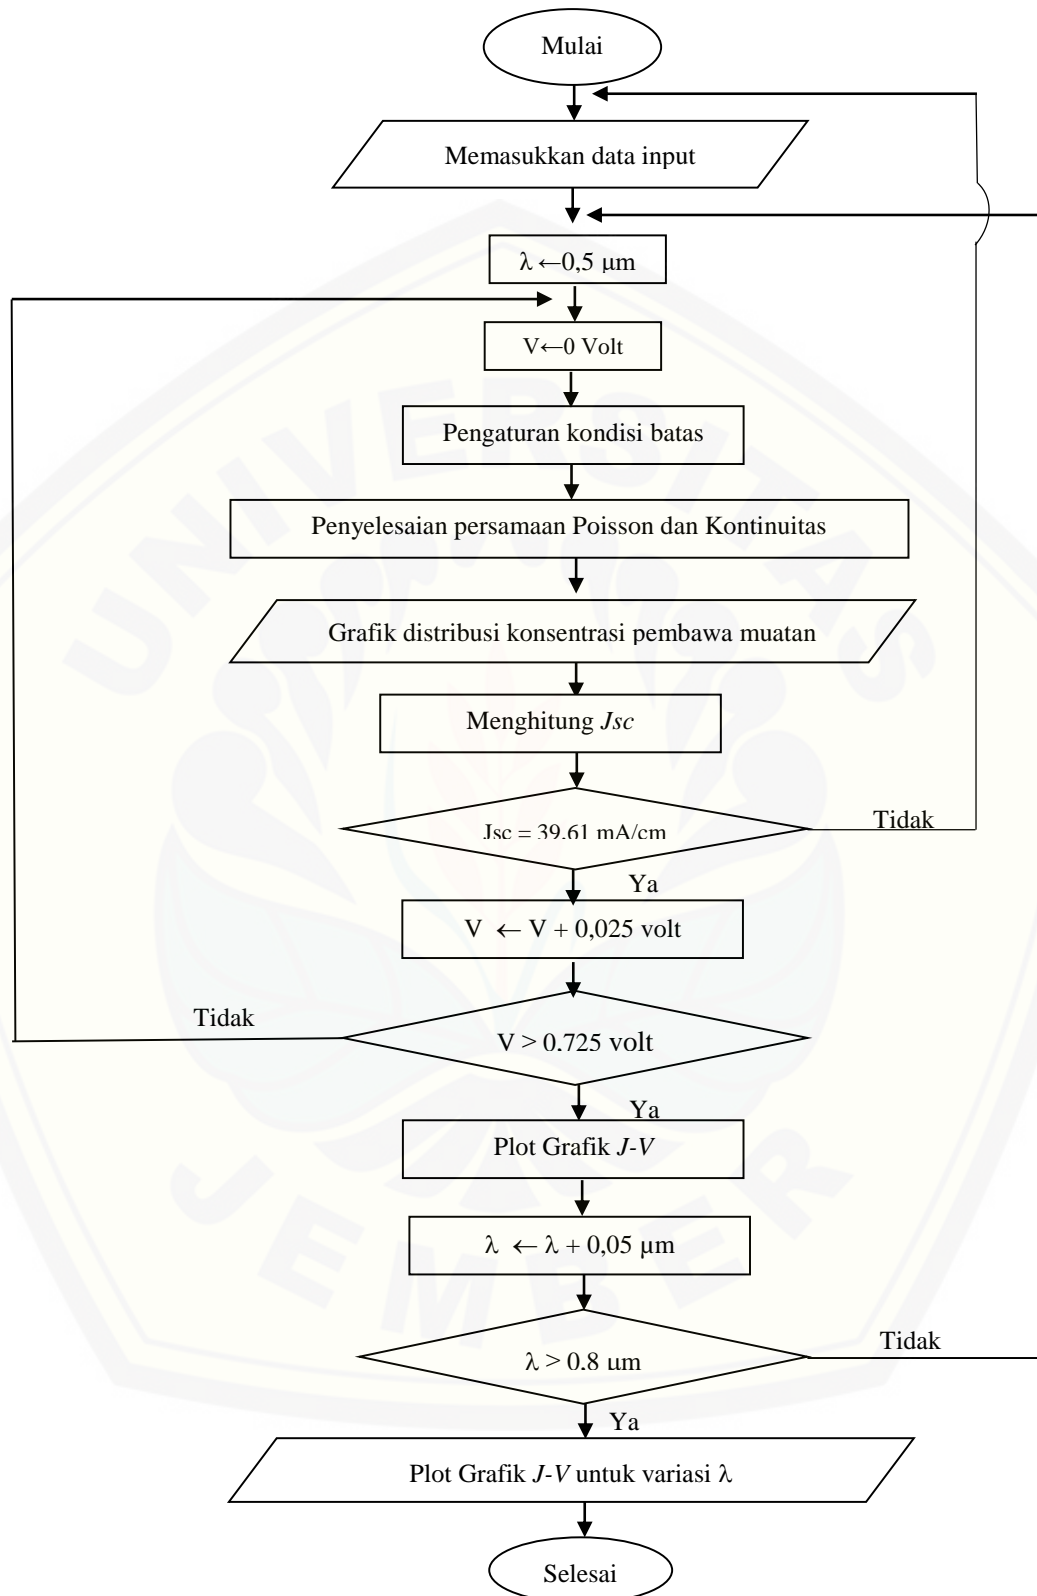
Mulai

Memasukkan data input

$\lambda \leftarrow 0,5$ µm

V← 0 Volt

Pengaturan kondisi batas

Penyelesaian persamaan Poisson dan Kontinuitas

Grafik distribusi konsentrasi pembawa muatan

Menghitung *Jsc*

Jsc = 39,61 mA/cm

Tidak

Ya

V ← V + 0,025 volt

Tidak

V > 0.725 volt

Ya

Plot Grafik *J-V*

$\lambda \leftarrow \lambda + 0,05$ µm

$\lambda > 0.8$ um

Tidak

Ya

Plot Grafik *J-V* untuk variasi $\lambda$

Selesai